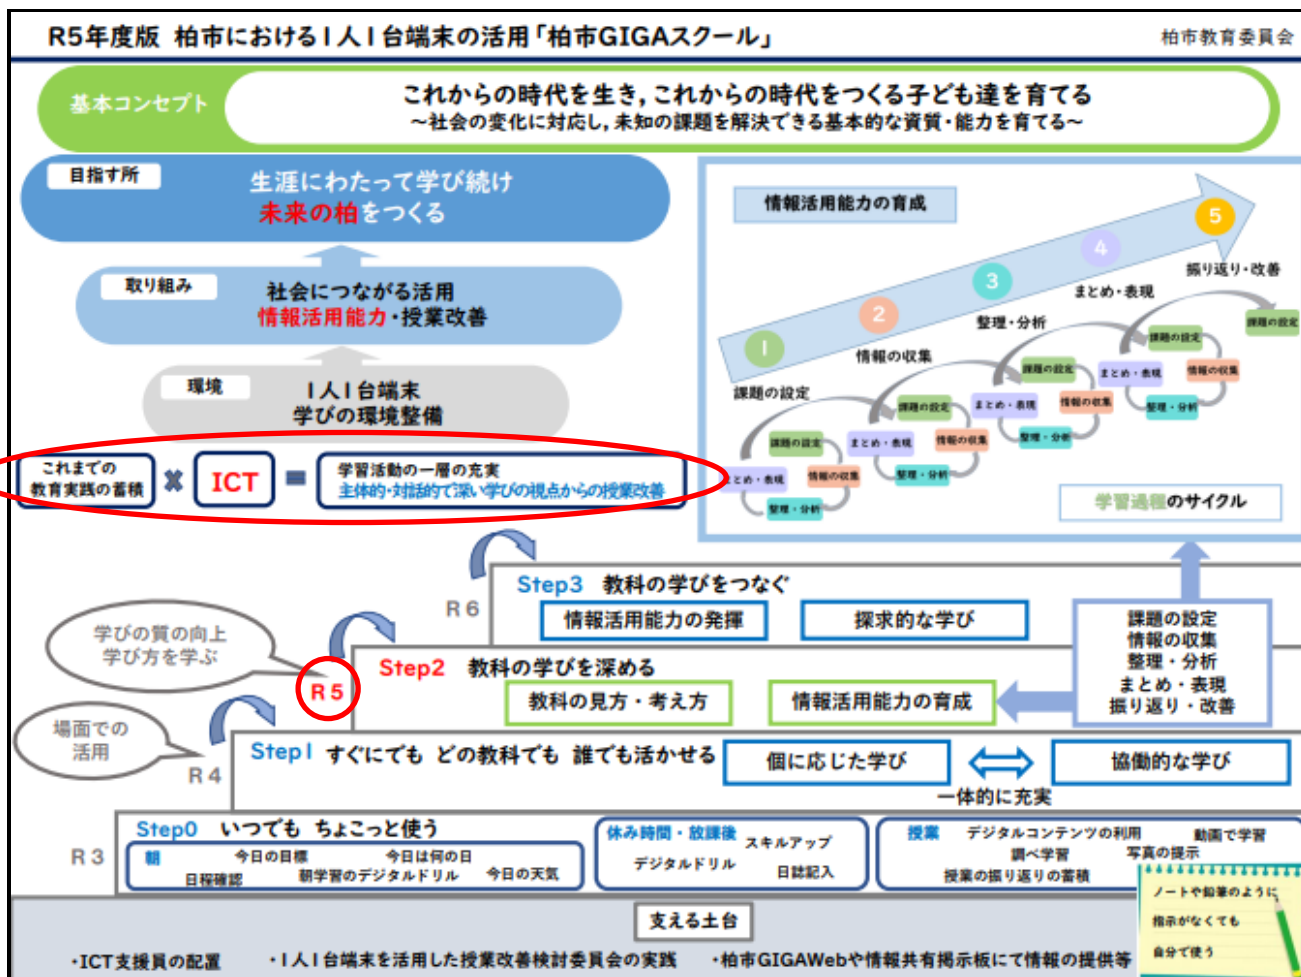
R5年度版 柏市における1人1台端末の活用「柏市GIGAスクール」

柏市教育委員会

基本コンセプト

これからの時代を生き，これからの時代をつくる子ども達を育てる
～社会の変化に対応し，未知の課題を解決できる基本的な資質・能力を育てる～

目指す所

生涯にわたって学び続け
未来の柏をつくる

取り組み

社会につながる活用
情報活用能力・授業改善

環境

1人1台端末
学びの環境整備

これまでの教育実践の蓄積 ✖ ICT ＝ 学習活動の一層の充実
主体的・対話的で深い学びの視点からの授業改善

情報活用能力の育成

1 課題の設定
2 情報の収集
3 整理・分析
4 まとめ・表現
5 振り返り・改善

課題の設定 情報の収集 整理・分析 まとめ・表現
課題の設定 情報の収集 整理・分析 まとめ・表現
課題の設定 情報の収集 整理・分析 まとめ・表現
課題の設定 情報の収集 整理・分析 まとめ・表現

学習過程のサイクル

R6

Step3 教科の学びをつなぐ
情報活用能力の発揮
探求的な学び

課題の設定
情報の収集
整理・分析
まとめ・表現
振り返り・改善

学びの質の向上
学び方を学ぶ

R5

Step2 教科の学びを深める
教科の見方・考え方
情報活用能力の育成

場面での活用

R4

Step1 すぐにでも どの教科でも 誰でも活かせる
個に応じた学び
協働的な学び
一体的に充実

R3

Step0 いつでも ちょこっと使う
朝 今日の目標 今日は何の日 日程確認 朝学習のデジタルドリル 今日の天気
休み時間・放課後 スキルアップ デジタルドリル 日誌記入
授業 デジタルコンテンツの利用 動画で学習 調べ学習 写真の提示 授業の振り返りの蓄積

ノートや鉛筆のように
指示がなくても
自分で使う

支える土台

・ICT支援員の配置 ・1人1台端末を活用した授業改善検討委員会の実践 ・柏市GIGAWebや情報共有掲示板にて情報の提供等